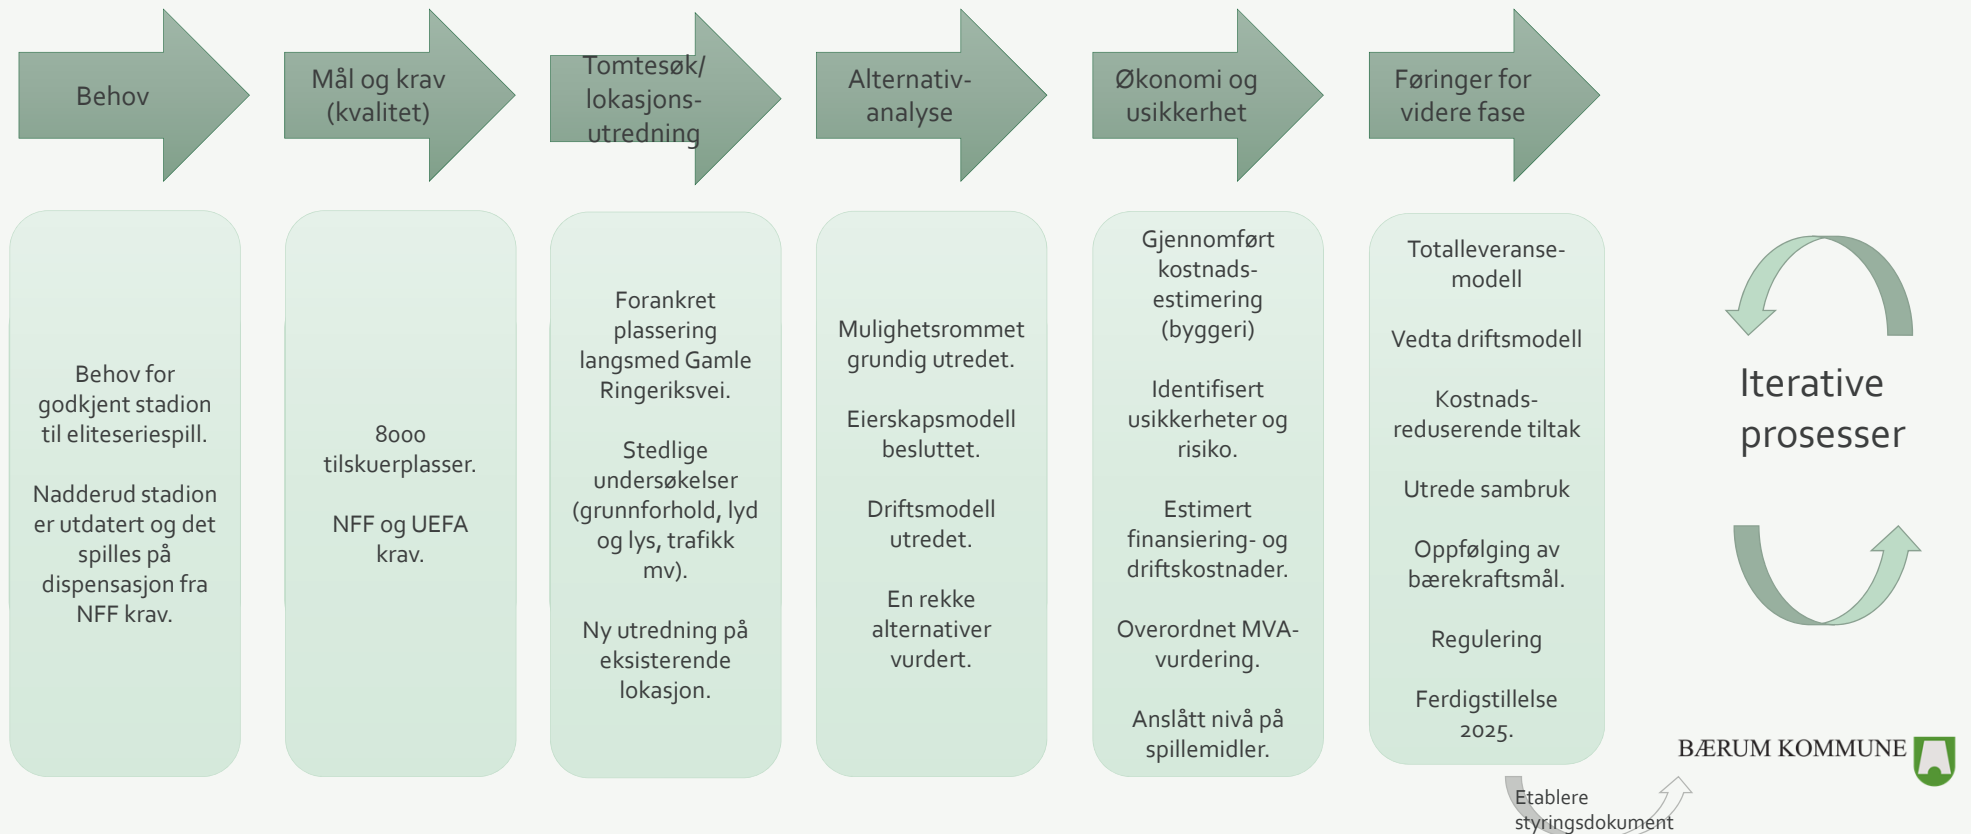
Behov

Mål og krav (kvalitet)

Tomtesøk/ lokasjons-utredning

Alternativ-analyse

Økonomi og usikkerhet

Føringer for videre fase

Behov for godkjent stadion til eliteseriespill.

Nadderud stadion er utdatert og det spilles på dispensasjon fra NFF krav.

8000 tilskuerplasser.

NFF og UEFA krav.

Forankret plassering langsmed Gamle Ringeriksvei.

Stedlige undersøkelser (grunnforhold, lyd og lys, trafikk mv).

Ny utredning på eksisterende lokasjon.

Mulighetsrommet grundig utredet.

Eierskapsmodell besluttet.

Driftsmodell utredet.

En rekke alternativer vurdert.

Gjennomført kostnads-estimering (byggeri)

Identifisert usikkerheter og risiko.

Estimert finansiering- og driftskostnader.

Overordnet MVA-vurdering.

Anslått nivå på spillemidler.

Totalleveranse-modell

Vedta driftsmodell

Kostnads-reduserende tiltak

Utrede sambruk

Oppfølging av bærekraftsmål.

Regulering

Ferdigstillelse 2025.

Iterative prosesser

BÆRUM KOMMUNE

Etablere styringsdokument